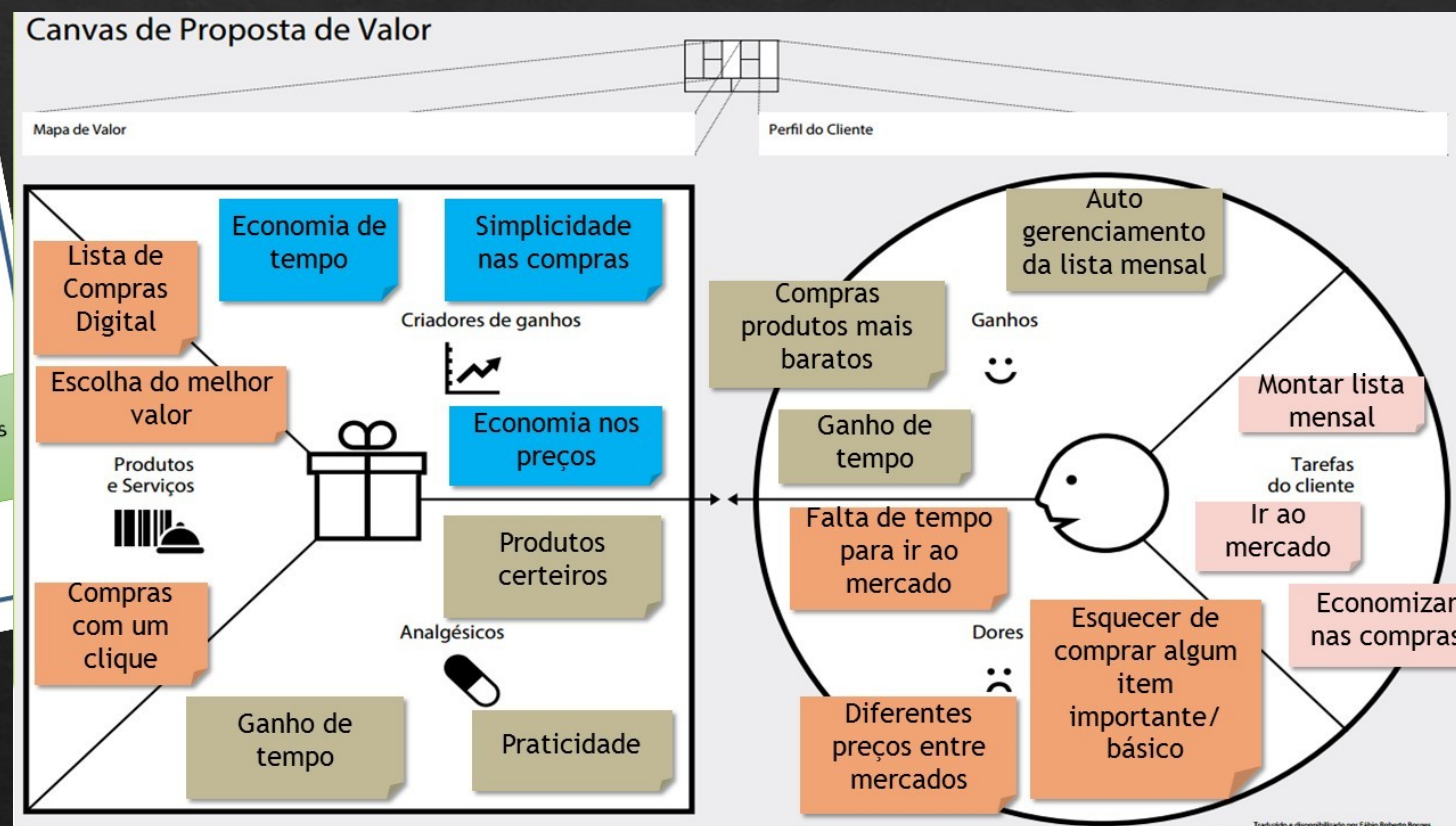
Canvas de Proposta de Valor

Mapa de Valor

Perfil do Cliente

Lista de Compras Digital

Economia de tempo

Simplicidade nas compras

Criadores de ganhos

Escolha do melhor valor

Economia nos preços

Produtos e Serviços

Produtos certeiros

Compras com um clique

Analgésicos

Ganho de tempo

Praticidade

Auto gerenciamento da lista mensal

Compras produtos mais baratos

Ganhos

Montar lista mensal

Ganho de tempo

Tarefas do cliente

Falta de tempo para ir ao mercado

Ir ao mercado

Economizar nas compras

Esquecer de comprar algum item importante/ básico

Dores

Diferentes preços entre mercados

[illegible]